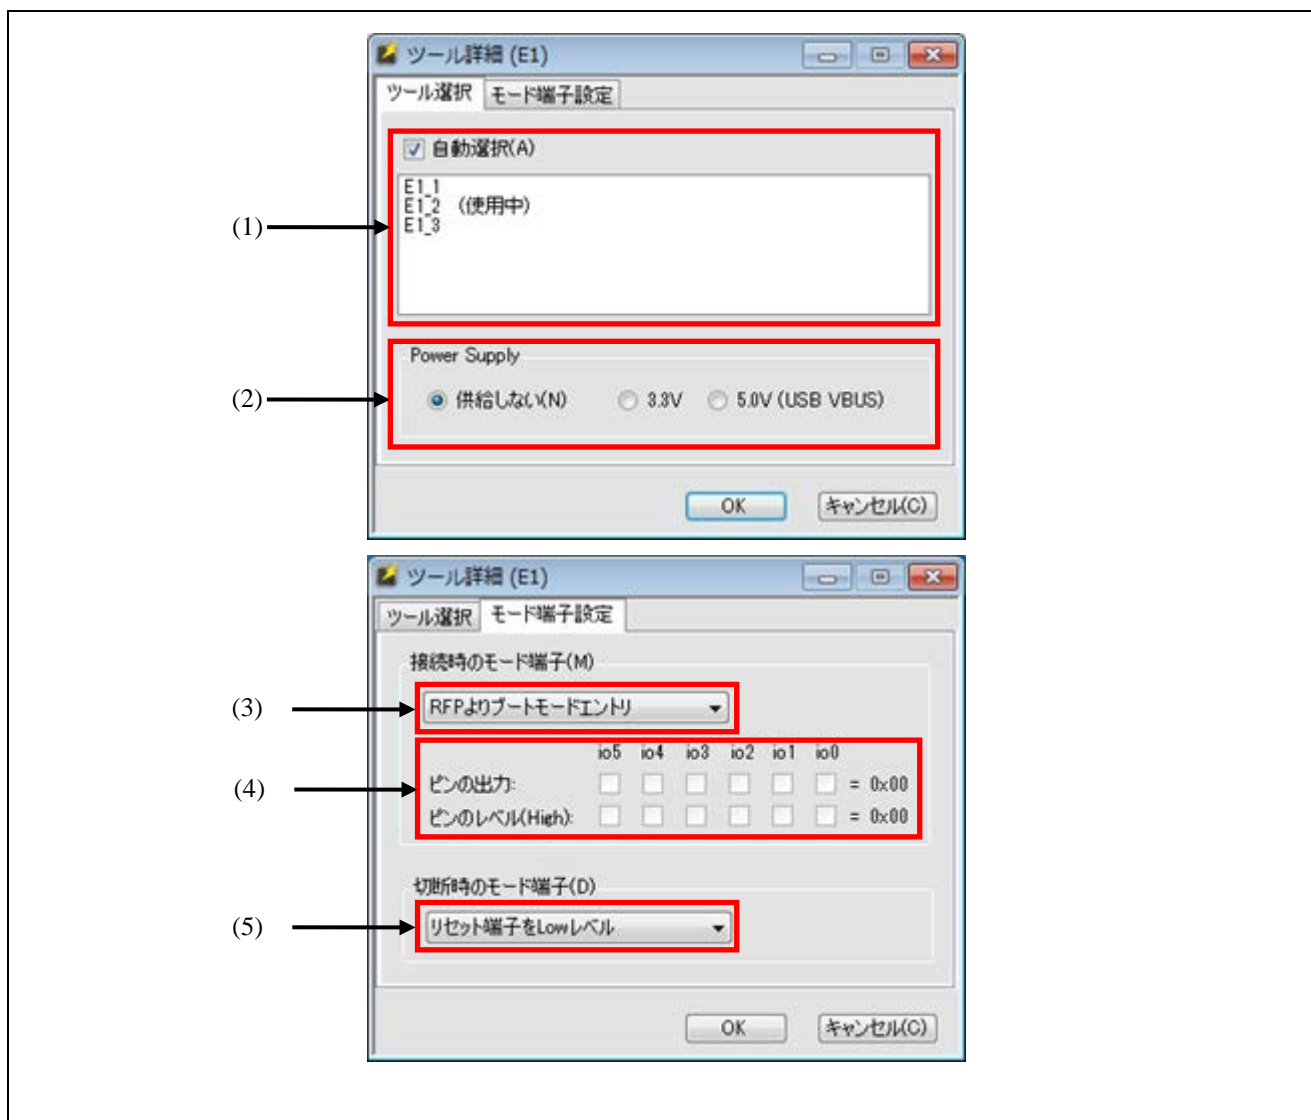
ツール詳細 (E1)

ツール選択 モード端子設定

自動選択(A)

E1_1
E1_2 (使用中)
E1_3

(1)

Power Supply

(2)

供給しない(N) 3.3V 5.0V (USB VBUS)

OK キャンセル(C)

ツール詳細 (E1)

ツール選択 モード端子設定

接続時のモード端子(M)

(3)

RFPよりブートモードエントリ

(4)

| | io5 | io4 | io3 | io2 | io1 | io0 | |
|---|---|---|---|---|---|---|---|
| ピンの出力: | | | | | | | = 0x00 |
| ピンのレベル(High): | | | | | | | = 0x00 |

切断時のモード端子(D)

(5)

リセット端子をLowレベル

OK キャンセル(C)